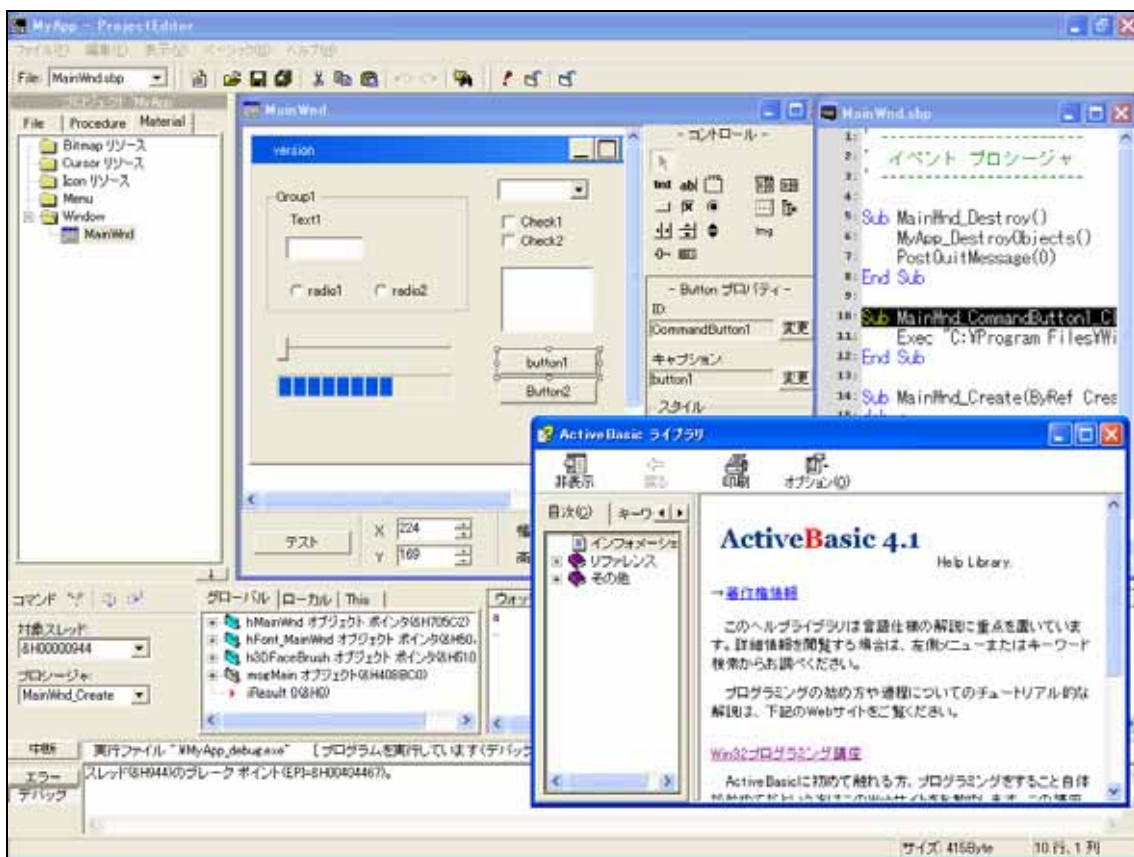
MyApp - ProjectEditor

ファイル(F) 編集(E) 表示(V) ページ(P) ヘルプ(H)

File: MainWnd.sbp

プロジェクト: MyApp

File | Procedure | Material

Bitmap リソース
Cursor リソース
Icon リソース
Menu
Window
MainWnd

MainWnd

version

Group1
Text1

radio1 radio2

Check1
Check2

button1
Button2

- コントロール -

text ab|

Img

- Button プロパティ -
ID:
CommandButton1 変更
キャプション
button1 変更
スタイル

テスト

X 224
Y 169

MainWnd.sbp

1: '-----------------------
2: ' イベント プロシージャ
3: '-----------------------
4:
5: Sub MainWnd_Destroy()
6: MyApp_DestroyObjects()
7: PostQuitMessage(0)
8: End Sub
9:
10: Sub MainWnd_CommandButton1_C
11: Exec "C:¥Program Files¥Wi
12: End Sub
13:
14: Sub MainWnd_Create(ByRef Cre

コマンド

対象スレッド
&H00000944

プロシージャ
MainWnd_Create

グローバル | ローカル | This |

hMainWnd オブジェクト ポインタ(&H705C2)
hFont_MainWnd オブジェクト ポインタ(&H60
h3DFaceBrush オブジェクト ポインタ(&H510
msgMain オブジェクト(&H409BC0)
iResult 0(&H0)

ウォッ

中断
エラー
デバッグ

実行ファイル "¥MyApp_debug.exe" [プログラムを実行しています(デバッグ

スレッド(&H944)のブレーク ポイント(EPI=&H00404467)。

ActiveBasic ライブラリ

非表示 戻る 印刷 オプション(O)

目次(C) | キーワ

インフォメーショ
リファレンス
その他

ActiveBasic 4.1
Help Library

→著作権情報

このヘルプライブラリは言語仕様の解説に重点を置いています。詳細情報を閲覧する場合は、左側メニューまたはキーワード検索からお調べください。

プログラミングの始め方や通常についてのチュートリアル的な解説は、下記のWebサイトをご覧ください。

Win32プログラミング講座

ActiveBasicに初めて触れる方、プログラミングをすること自体

サイズ: 415Byte 10 行, 1 列